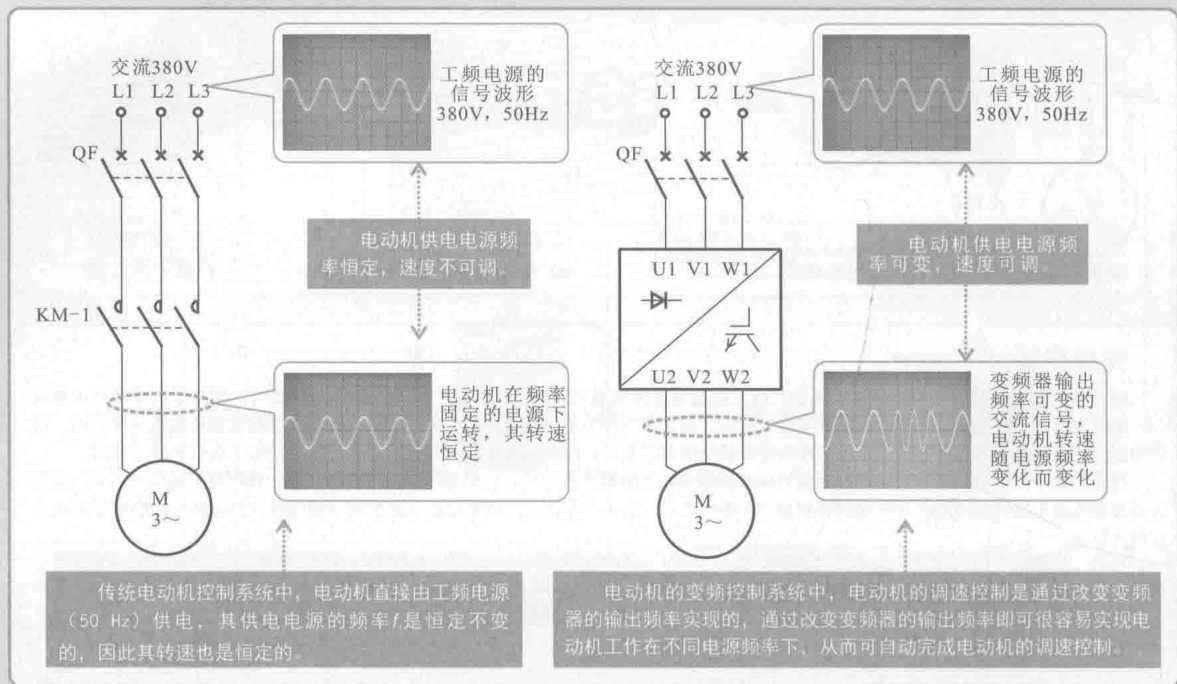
交流380V
L1 L2 L3

工频电源的信号波形
380V，50Hz

QF

电动机供电电源频率恒定，速度不可调。

KM-1

电动机在频率固定的电源下运转，其转速恒定

M
3～

传统电动机控制系统中，电动机直接由工频电源（50 Hz）供电，其供电电源的频率$f_1$是恒定不变的，因此其转速也是恒定的。

交流380V
L1 L2 L3

工频电源的信号波形
380V，50Hz

QF

电动机供电电源频率可变，速度可调。

U1 V1 W1

U2 V2 W2

变频器输出频率可变的交流信号，电动机转速随电源频率变化而变化

M
3～

电动机的变频控制系统中，电动机的调速控制是通过改变变频器的输出频率实现的，通过改变变频器的输出频率即可很容易实现电动机工作在不同电源频率下，从而可自动完成电动机的调速控制。